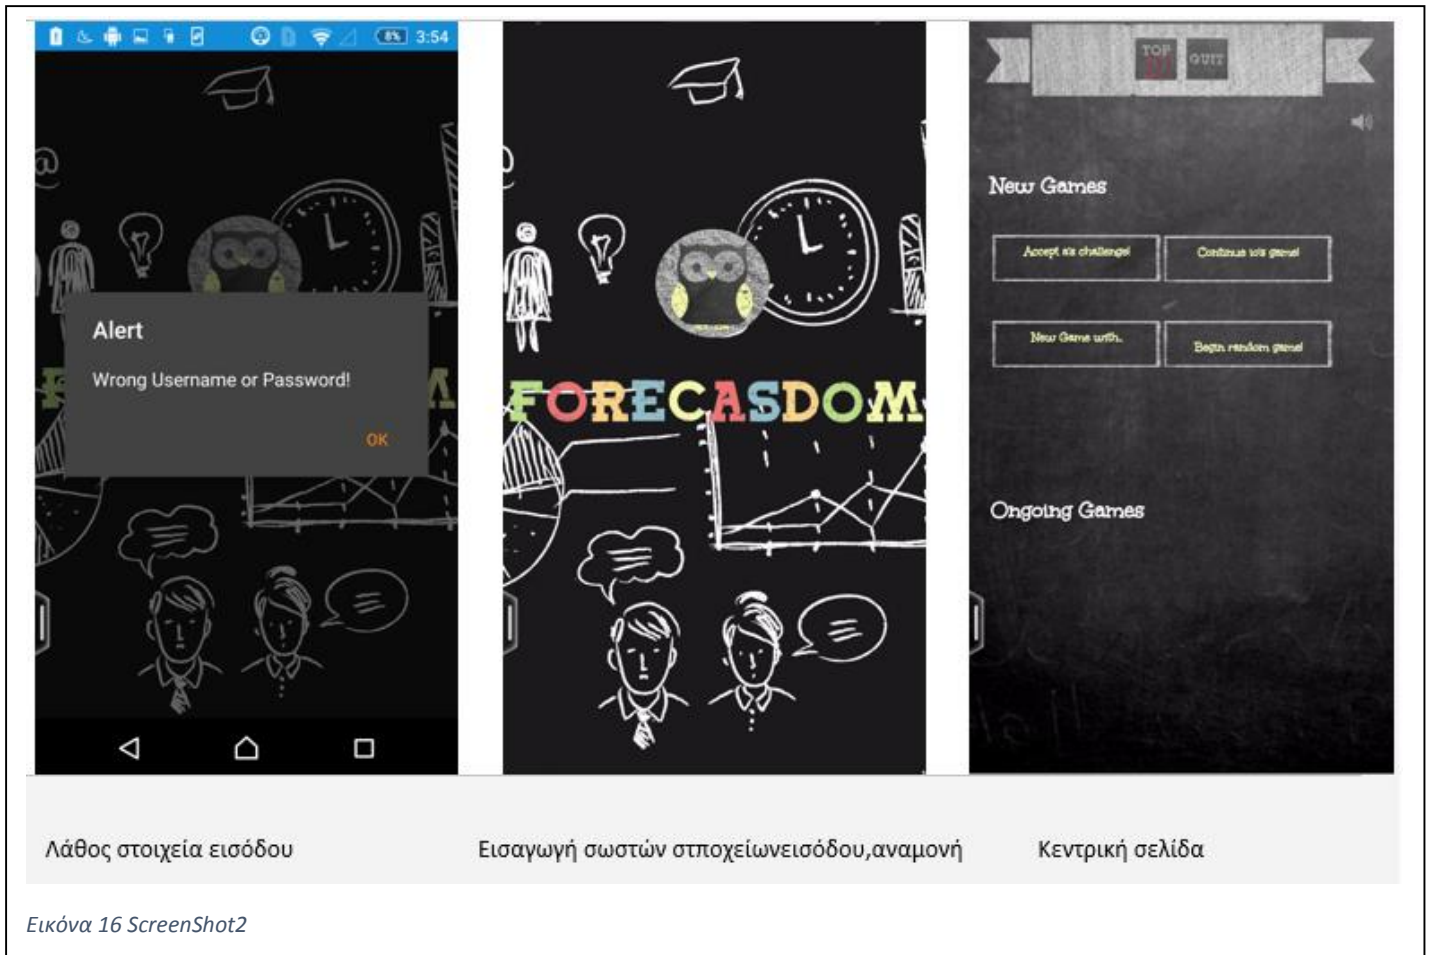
3:54

Alert

Wrong Username or Password!

OK

FORECASDOM

TOP 10 QUIT

New Games

Accept a's challenge!

Continue w's game!

New Game with..

Begin random game!

Ongoing Games

Λάθος στοιχεία εισόδου

Εισαγωγή σωστών στποχείωνεισόδου,αναμονή

Κεντρική σελίδα

Εικόνα 16 ScreenShot2